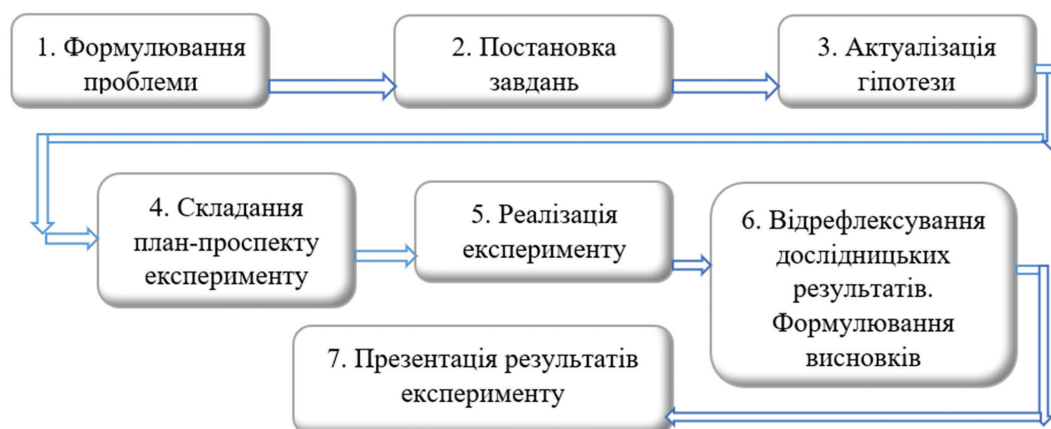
1. Формулювання проблеми

2. Постановка завдань

3. Актуалізація гіпотези

4. Складання план-проспекту експерименту

5. Реалізація експерименту

6. Відрефлексування дослідницьких результатів. Формулювання висновків

7. Презентація результатів експерименту